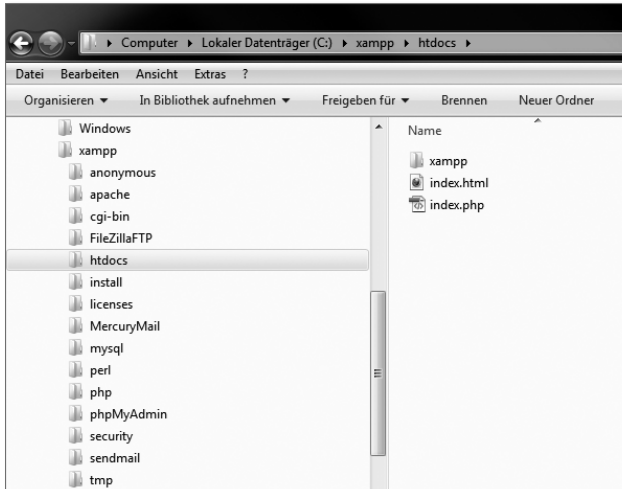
▸ Computer ▸ Lokaler Datenträger (C:) ▸ xampp ▸ htdocs ▸

Datei Bearbeiten Ansicht Extras ?

Organisieren ▾ In Bibliothek aufnehmen ▾ Freigeben für ▾ Brennen Neuer Ordner

Windows
xampp
anonymous
apache
cgi-bin
FileZillaFTP
htdocs
install
licenses
MercuryMail
mysql
perl
php
phpMyAdmin
security
sendmail
tmp

Name

xampp
index.html
index.php